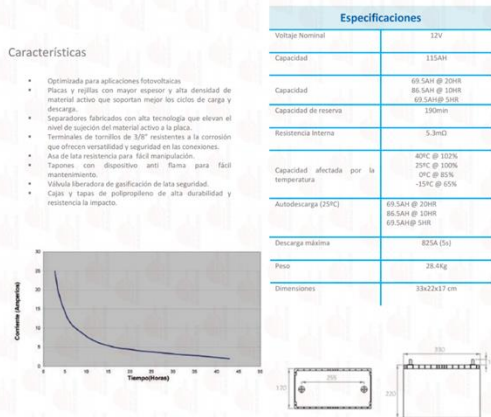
Características

Optimizada para aplicaciones fotovoltaicas
Placas y rejillas con mayor espesor y alta densidad de material activo que soportan mejor los ciclos de carga y descarga.
Separadores fabricados con alta tecnología que elevan el nivel de sujeción del material activo a la placa.
Terminales de tornillos de 3/8" resistentes a la corrosión que ofrecen versatilidad y seguridad en las conexiones.
Asa de lata resistencia para fácil manipulación.
Tapones con dispositivo anti flama para fácil mantenimiento.
Válvula liberadora de gasificación de lata seguridad.
Cajas y tapas de polipropileno de alta durabilidad y resistencia la impacto.

Especificaciones

| | |
|---|---|
| Voltaje Nominal | 12V |
| Capacidad | 115AH |
| Capacidad | 69.5AH @ 20HR<br>86.5AH @ 10HR<br>69.5AH@ 5HR |
| Capacidad de reserva | 190min |
| Resistencia Interna | 5.3mΩ |
| Capacidad afectada por la temperatura | 40ºC @ 102%<br>25ºC @ 100%<br>0ºC @ 85%<br>-15ºC @ 65% |
| Autodescarga (25ºC) | 69.5AH @ 20HR<br>86.5AH @ 10HR<br>69.5AH@ 5HR |
| Descarga máxima | 825A (5s) |
| Peso | 28.4Kg |
| Dimensiones | 33x22x17 cm |

Corriente (Amperios)
30
25
20
15
10
5
0
0 5 10 15 20 25 30 35 40 45 50
Tiempo(Horas)

330
295
170
220